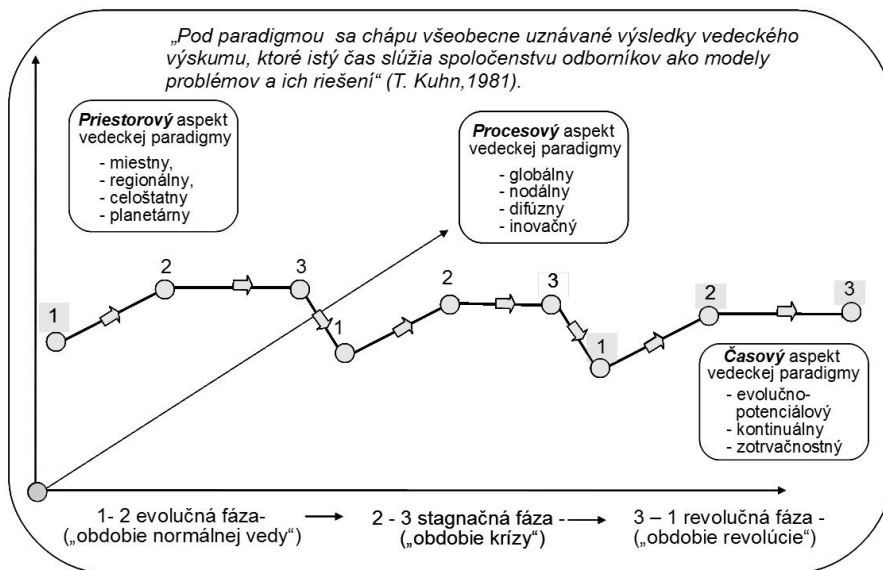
„Pod paradigmou sa chápu všeobecne uznávané výsledky vedeckého výskumu, ktoré istý čas slúžia spoločenstvu odborníkov ako modely problémov a ich riešení“ (T. Kuhn,1981).

**Priestorový** aspekt vedeckej paradigmy
- miestny,
- regionálny,
- celoštatny
- planetárny

**Procesový** aspekt vedeckej paradigmy
- globálny
- nodálny
- difúzny
- inovačný

1

2

3

1

2

3

1

2

3

**Časový** aspekt vedeckej paradigmy
- evolučno-potenciálový
- kontinuálny
- zotrvačnostný

1- 2 evolučná fáza- („obdobie normálnej vedy“)

2 - 3 stagnačná fáza - („obdobie krízy“)

3 – 1 revolučná fáza - („obdobie revolúcie“)